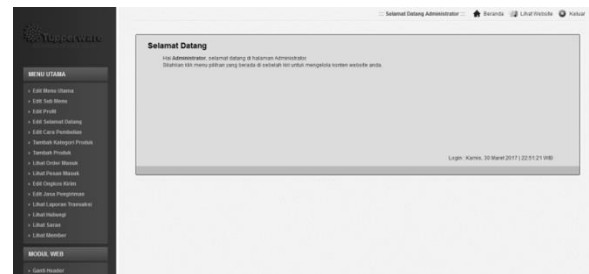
Tupperware

:: Selamat Datang Administrator :: Beranda Lihat Website Keluar

MENU UTAMA

» Edit Menu Utama
» Edit Sub Menu
» Edit Profil
» Edit Selamat Datang
» Edit Cara Pembelian
» Tambah Kategori Produk
» Tambah Produk
» Lihat Order Masuk
» Lihat Pesan Masuk
» Edit Ongkos Kirim
» Edit Jasa Pengiriman
» Lihat Laporan Transaksi
» Lihat Hubungi
» Lihat Saran
» Lihat Member

MODUL WEB

» Ganti Header

Selamat Datang

Hai Administrator, selamat datang di halaman Administrator.
Silahkan klik menu pilihan yang berada di sebelah kiri untuk mengelola konten website anda.

Login : Kamis, 30 Maret 2017 | 22:51:21 WIB